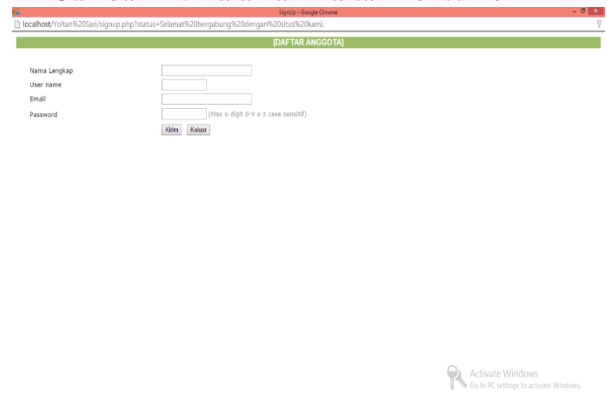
SignUp - Google Chrome

localhost/Yoltan%20Sari/signup.php?status=Selamat%20bergabung%20dengan%20situs%20kami.

[DAFTAR ANGGOTA]

Nama Lengkap

User name

Email

Password

(Max 6 digit 0-9 a-z case sensitif)

Kirim Keluar

Activate Windows

Go to PC settings to activate Windows.